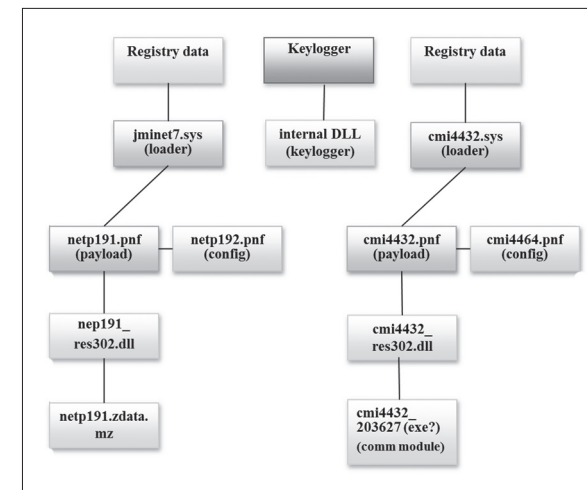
Registry data

Keylogger

Registry data

jminet7.sys (loader)

internal DLL (keylogger)

cmi4432.sys (loader)

netp191.pnf (payload)

netp192.pnf (config)

cmi4432.pnf (payload)

cmi4464.pnf (config)

nep191_ res302.dll

cmi4432_ res302.dll

netp191.zdata. mz

cmi4432_ 203627 (exe?) (comm module)